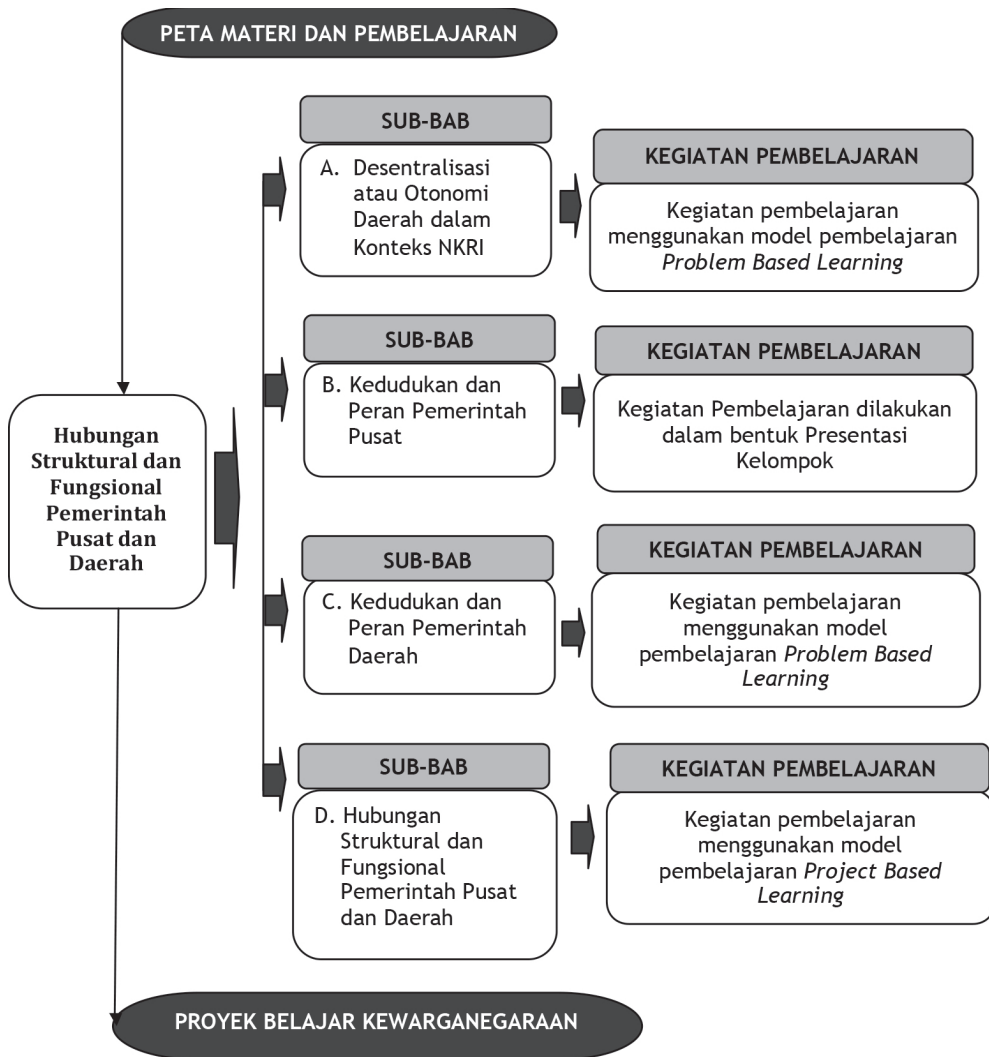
PETA MATERI DAN PEMBELAJARAN

Hubungan Struktural dan Fungsional Pemerintah Pusat dan Daerah

SUB-BAB

A. Desentralisasi atau Otonomi Daerah dalam Konteks NKRI

KEGIATAN PEMBELAJARAN

Kegiatan pembelajaran menggunakan model pembelajaran *Problem Based Learning*

SUB-BAB

B. Kedudukan dan Peran Pemerintah Pusat

KEGIATAN PEMBELAJARAN

Kegiatan Pembelajaran dilakukan dalam bentuk Presentasi Kelompok

SUB-BAB

C. Kedudukan dan Peran Pemerintah Daerah

KEGIATAN PEMBELAJARAN

Kegiatan pembelajaran menggunakan model pembelajaran *Problem Based Learning*

SUB-BAB

D. Hubungan Struktural dan Fungsional Pemerintah Pusat dan Daerah

KEGIATAN PEMBELAJARAN

Kegiatan pembelajaran menggunakan model pembelajaran *Project Based Learning*

PROYEK BELAJAR KEWARGANEGARAAN